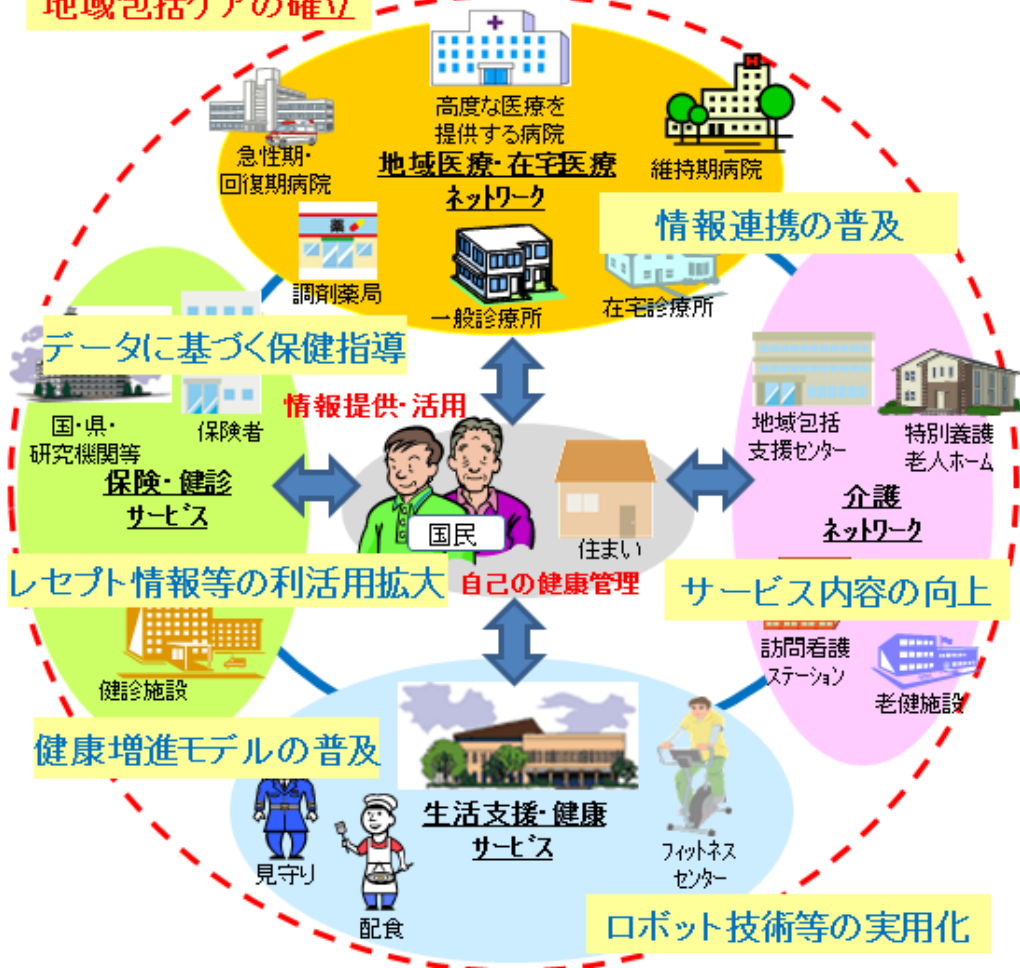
地域包括ケアの確立

高度な医療を提供する病院
地域医療・在宅医療ネットワーク
急性期・回復期病院
維持期病院
情報連携の普及
調剤薬局
一般診療所
在宅診療所

データに基づく保健指導
国・県・研究機関等
保険者
保険・健診サービス
情報提供・活用
国民
住まい
自己の健康管理

地域包括支援センター
特別養護老人ホーム
介護ネットワーク

レセプト情報等の利活用拡大
サービス内容の向上
健診施設
訪問看護ステーション
老健施設

健康増進モデルの普及
生活支援・健康サービス
見守り
配食
フィットネスセンター
ロボット技術等の実用化